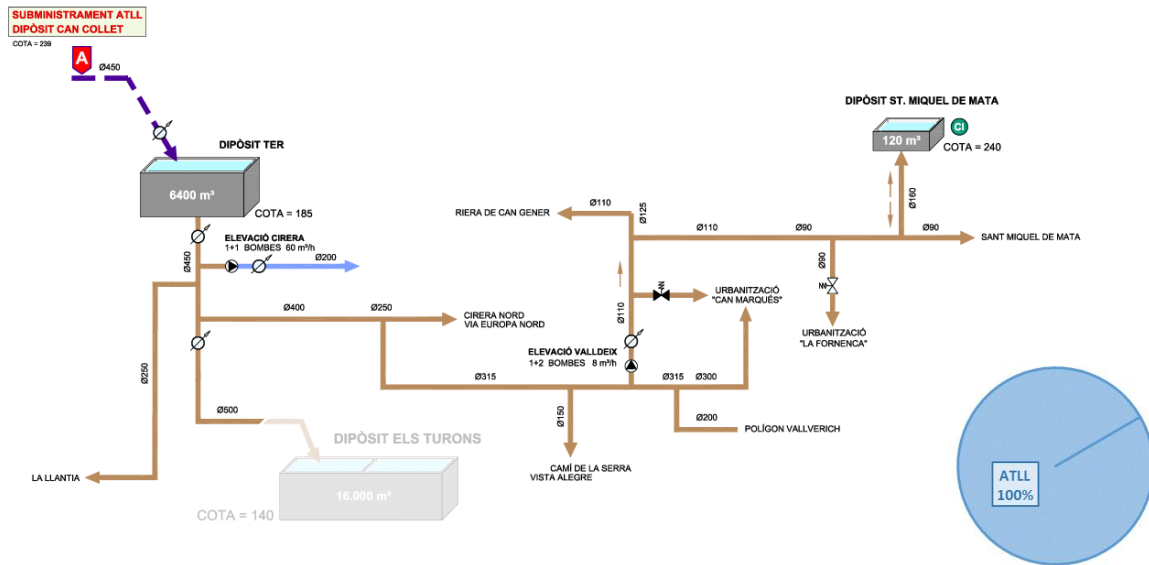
SUBMINISTRAMENT ATLL
DIPÒSIT CAN COLLET
COTA = 239

A

Ø450

DIPÒSIT TER
6400 m³
COTA = 185

ELEVACIÓ CIRERA
1+1 BOMBES 60 m³/h
Ø200

Ø450

Ø400
Ø250
CIRERA NORD
VIA EUROPA NORD

Ø250

Ø500

DIPÒSIT ELS TURONS
16.000 m³
COTA = 140

LA LLANTIA

RIERA DE CAN GENER
Ø110
Ø125
Ø110
Ø90
Ø90
SANT MIQUEL DE MATA

DIPÒSIT ST. MIQUEL DE MATA
120 m³
Cl
COTA = 240
Ø160

Ø90
URBANITZACIÓ
"LA FORNENCA"

URBANITZACIÓ
"CAN MARQUÈS"

Ø110

ELEVACIÓ VALLDEIX
1+2 BOMBES 8 m³/h

Ø315
Ø315
Ø300

Ø150
CAMÍ DE LA SERRA
VISTA ALEGRE

Ø200
POLÍGON VALLVERICH

ATLL
100%